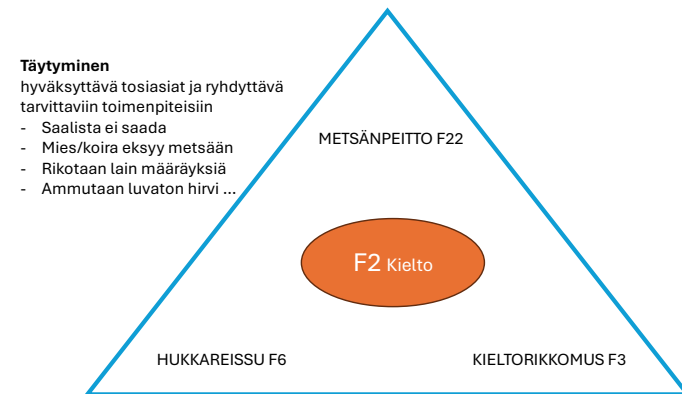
**Täytyminen**
hyväksyttävä tosiasiat ja ryhdyttävä tarvittaviin toimenpiteisiin
- Saalista ei saada
- Mies/koira eksyy metsään
- Rikotaan lain määräyksiä
- Ammutaan luvaton hirvi ...

METSÄNPEITTO F22

F2 Kielto

HUKKAREISSU F6

KIELTORIKKOMUS F3